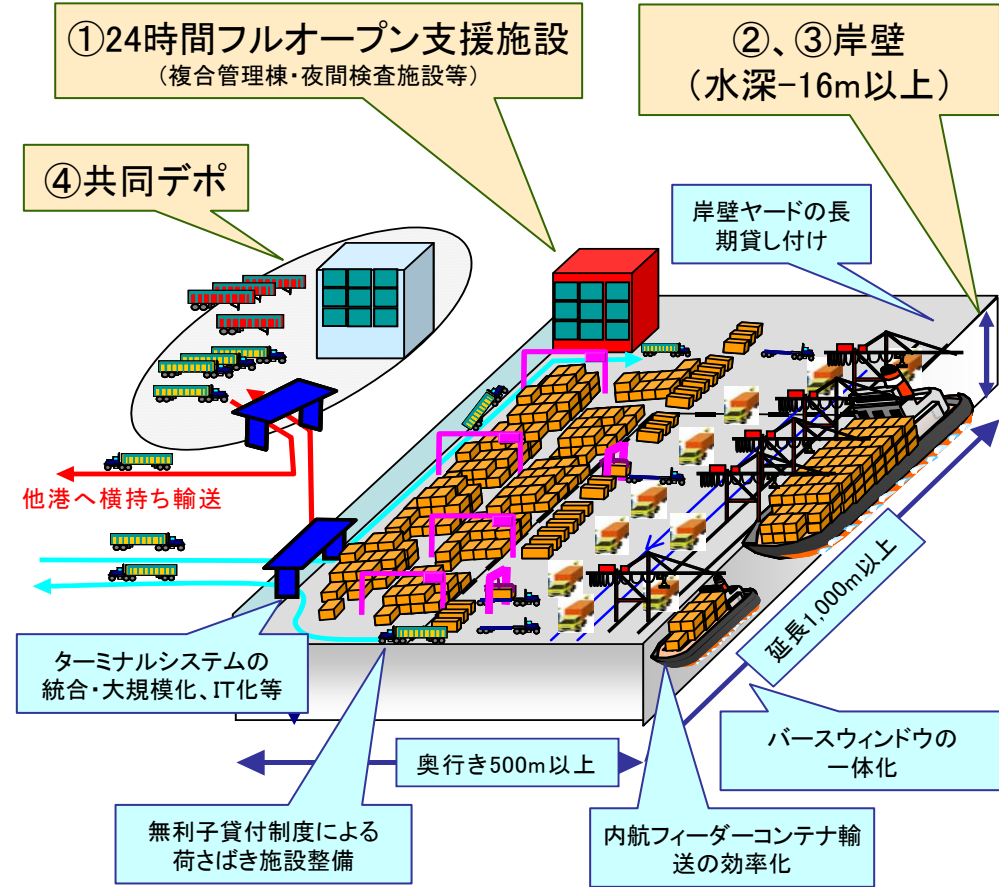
①24時間フルオープン支援施設
（複合管理棟・夜間検査施設等）

②、③岸壁
（水深−16m以上）

④共同デポ

岸壁ヤードの長期貸し付け

他港へ横持ち輸送

延長1,000m以上

ターミナルシステムの統合・大規模化、IT化等

奥行き500m以上

バースウィンドウの一体化

無利子貸付制度による荷さばき施設整備

内航フィーダーコンテナ輸送の効率化